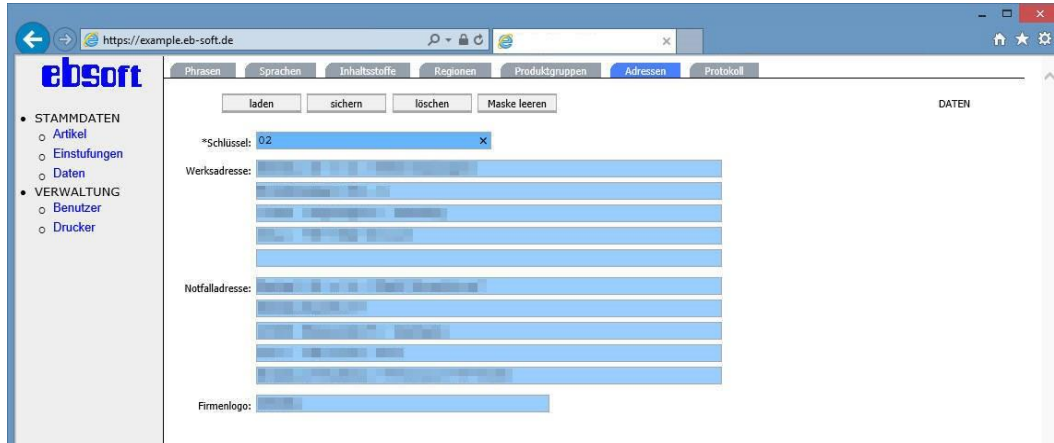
https://example.eb-soft.de

ebsoft

Phrasen | Sprachen | Inhaltsstoffe | Regionen | Produktgruppen | Adressen | Protokoll

laden | sichern | löschen | Maske leeren

DATEN

- STAMMDATEN
  - Artikel
  - Einstufungen
  - Daten
- VERWALTUNG
  - Benutzer
  - Drucker

*Schlüssel: 02 ×

Werksadresse: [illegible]

Notfalladresse: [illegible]

Firmenlogo: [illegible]